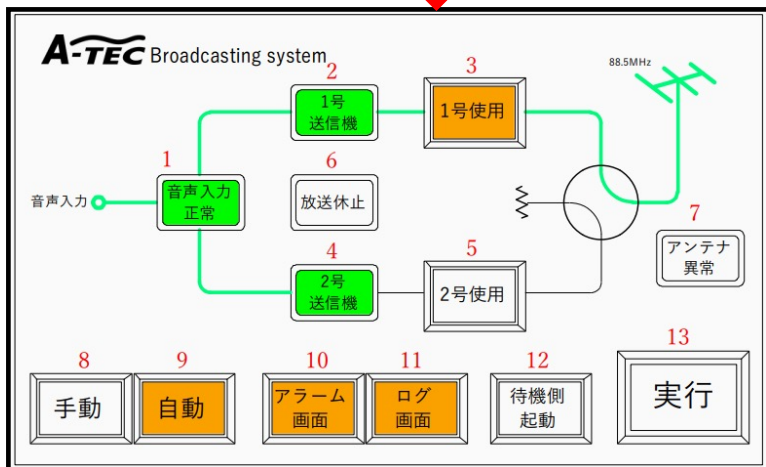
A-TEC Broadcasting system

88.5MHz

2
1号
送信機

3
1号使用

1
音声入力
正常

音声入力

6
放送休止

7
アンテナ
異常

4
2号
送信機

5
2号使用

8
手動

9
自動

10
アラーム
画面

11
ログ
画面

12
待機側
起動

13
実行